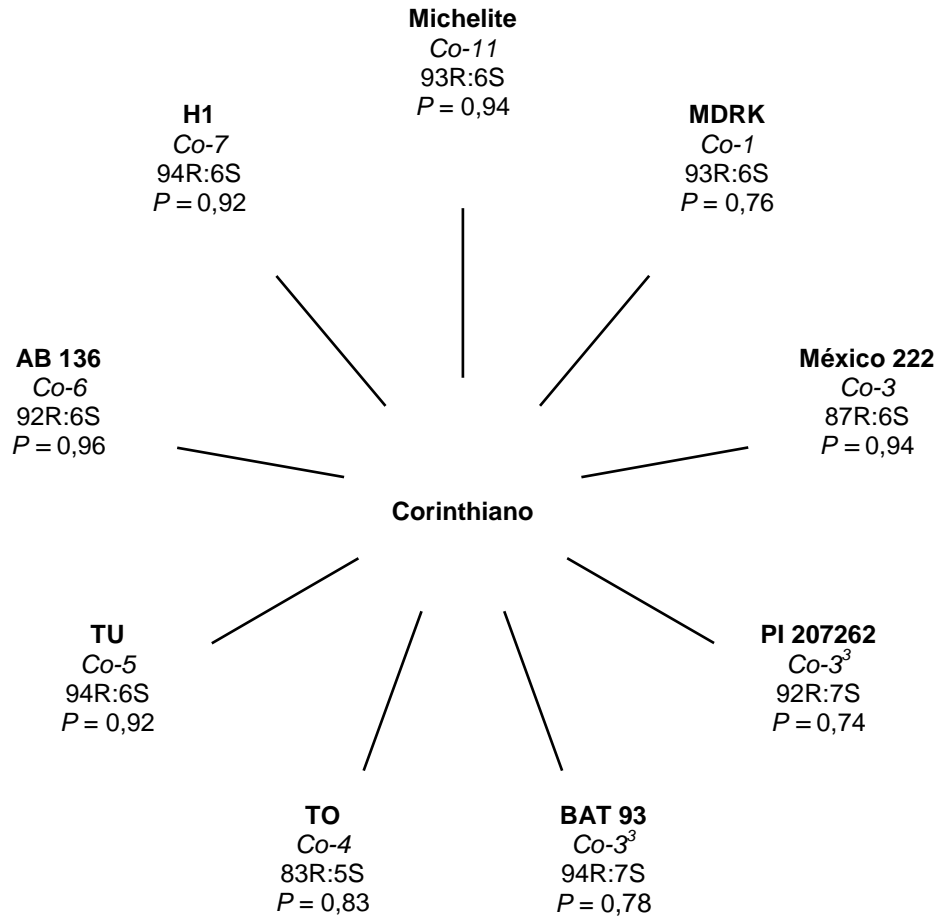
**Michelite**
*Co-11*
93R:6S
$P = 0,94$

**H1**
*Co-7*
94R:6S
$P = 0,92$

**MDRK**
*Co-1*
93R:6S
$P = 0,76$

**AB 136**
*Co-6*
92R:6S
$P = 0,96$

**México 222**
*Co-3*
87R:6S
$P = 0,94$

**Corinthiano**

**TU**
*Co-5*
94R:6S
$P = 0,92$

**PI 207262**
*Co-3$^3$*
92R:7S
$P = 0,74$

**TO**
*Co-4*
83R:5S
$P = 0,83$

**BAT 93**
*Co-3$^3$*
94R:7S
$P = 0,78$